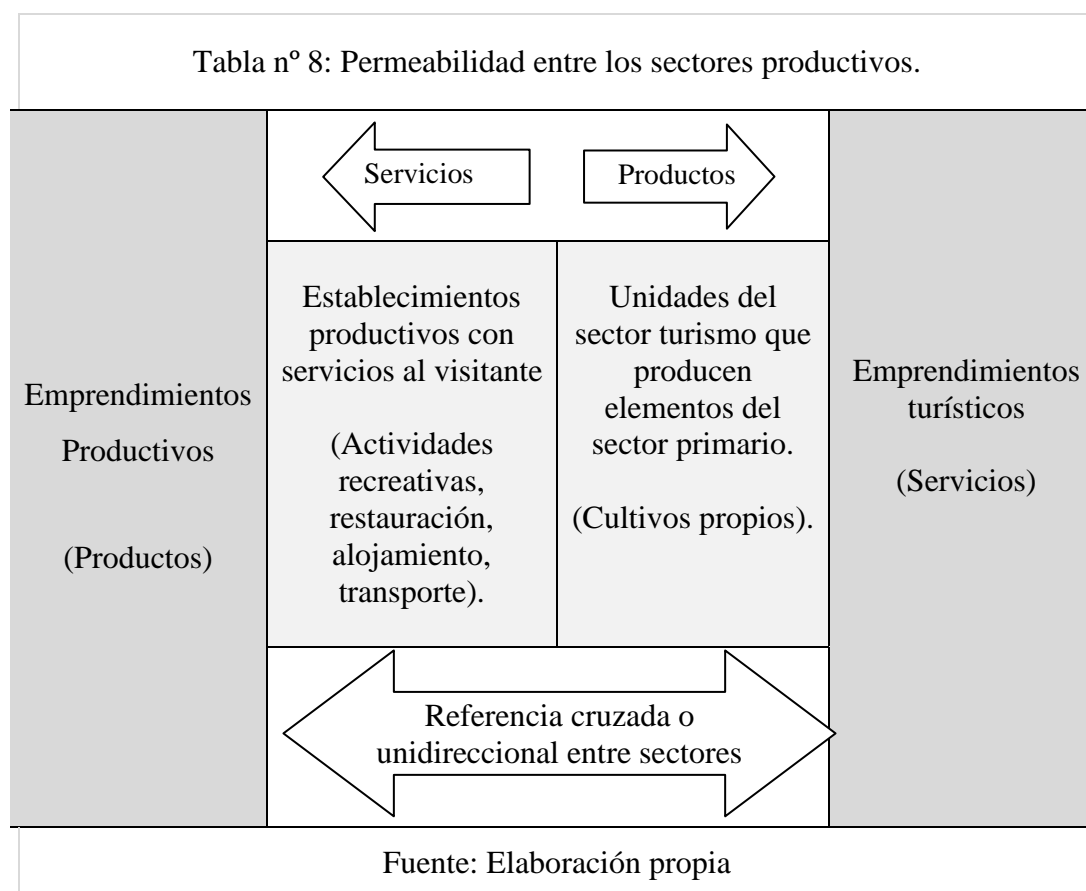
Tabla nº 8: Permeabilidad entre los sectores productivos.

| Emprendimientos Productivos (Productos) | Servicios | Productos | Emprendimientos turísticos (Servicios) |
|---|---|---|---|
| | Establecimientos productivos con servicios al visitante (Actividades recreativas, restauración, alojamiento, transporte). | Unidades del sector turismo que producen elementos del sector primario. (Cultivos propios). | |
| | Referencia cruzada o unidireccional entre sectores | | |

Fuente: Elaboración propia